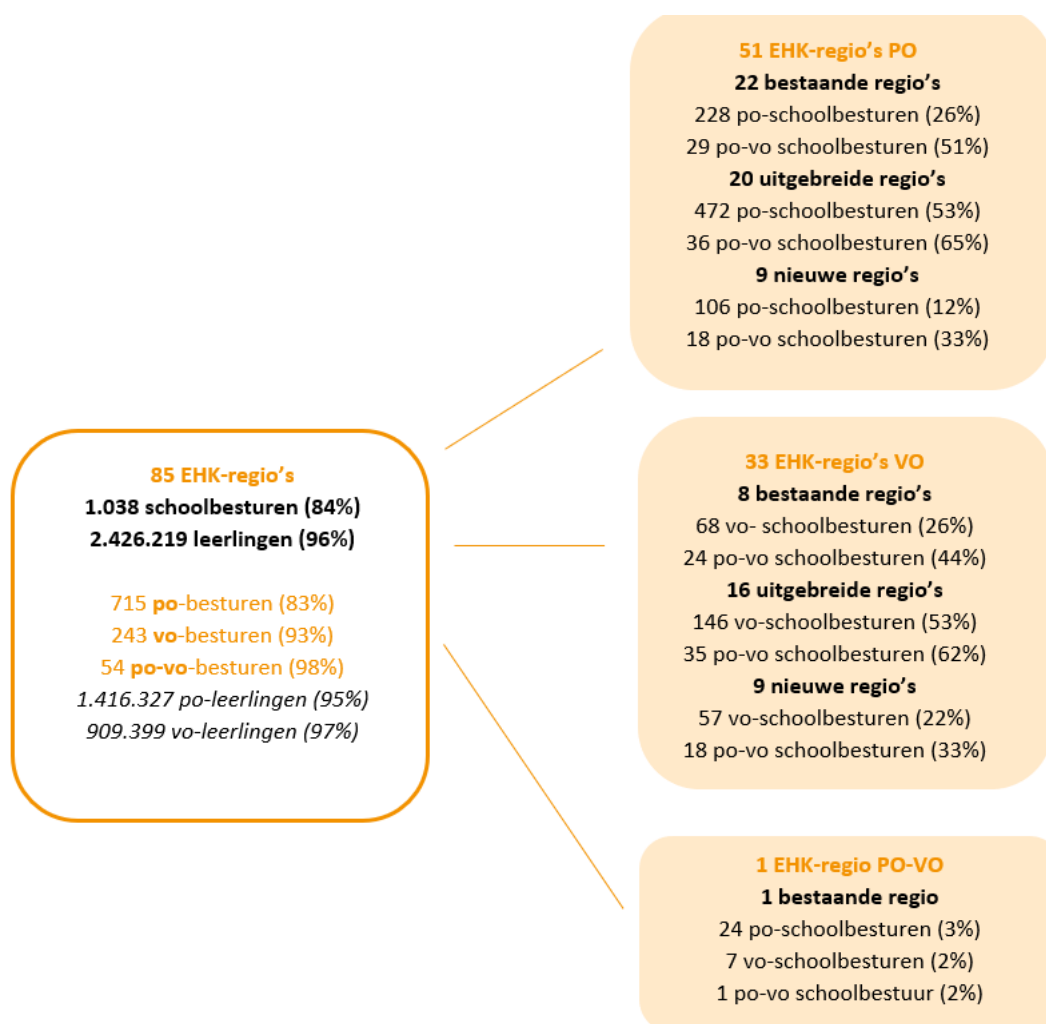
85 EHK-regio's
1.038 schoolbesturen (84%)
2.426.219 leerlingen (96%)

715 po-besturen (83%)
243 vo-besturen (93%)
54 po-vo-besturen (98%)
1.416.327 po-leerlingen (95%)
909.399 vo-leerlingen (97%)

51 EHK-regio's PO
22 bestaande regio's
228 po-schoolbesturen (26%)
29 po-vo schoolbesturen (51%)
20 uitgebreide regio's
472 po-schoolbesturen (53%)
36 po-vo schoolbesturen (65%)
9 nieuwe regio's
106 po-schoolbesturen (12%)
18 po-vo schoolbesturen (33%)

33 EHK-regio's VO
8 bestaande regio's
68 vo- schoolbesturen (26%)
24 po-vo schoolbesturen (44%)
16 uitgebreide regio's
146 vo-schoolbesturen (53%)
35 po-vo schoolbesturen (62%)
9 nieuwe regio's
57 vo-schoolbesturen (22%)
18 po-vo schoolbesturen (33%)

1 EHK-regio PO-VO
1 bestaande regio
24 po-schoolbesturen (3%)
7 vo-schoolbesturen (2%)
1 po-vo schoolbestuur (2%)